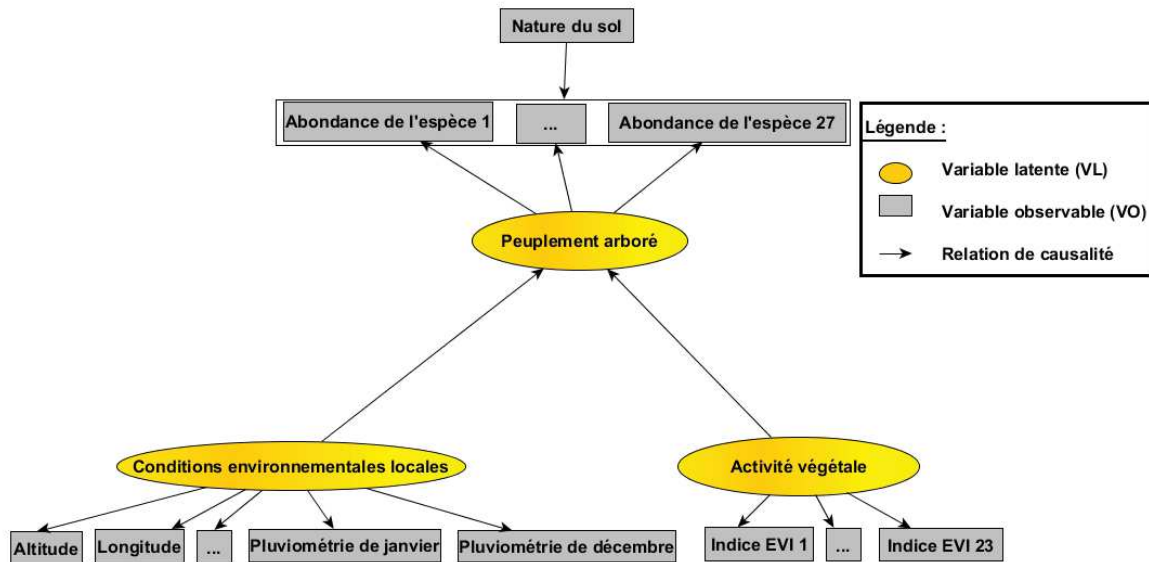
Nature du sol

Abondance de l'espèce 1

...

Abondance de l'espèce 27

Légende :

Variable latente (VL)

Variable observable (VO)

Relation de causalité

Peuplement arboré

Conditions environnementales locales

Activité végétale

Altitude

Longitude

...

Pluviométrie de janvier

Pluviométrie de décembre

Indice EVI 1

...

Indice EVI 23